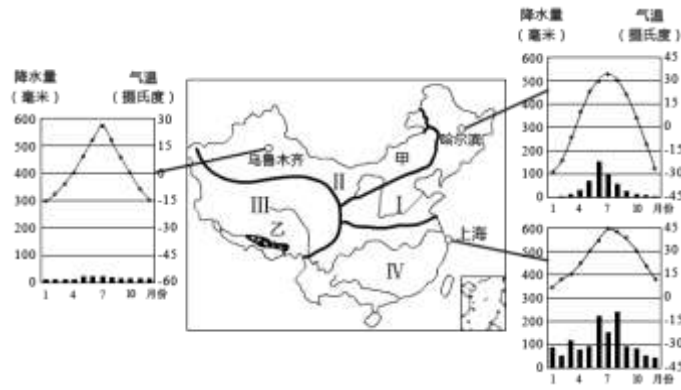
降水量
（毫米）

气温
（摄氏度）

600
500
400
300
200
100
0

30
15
0
-15
-30
-45
-60

1 4 7 10 月份

乌鲁木齐
甲
哈尔滨
II
III
I
乙
上海
IV

降水量
（毫米）

气温
（摄氏度）

600
500
400
300
200
100
0

45
30
15
0
-15
-30
-45

1 4 7 10 月份

600
500
400
300
200
100
0

45
30
15
0
-15
-30
-45

1 4 7 10 月份